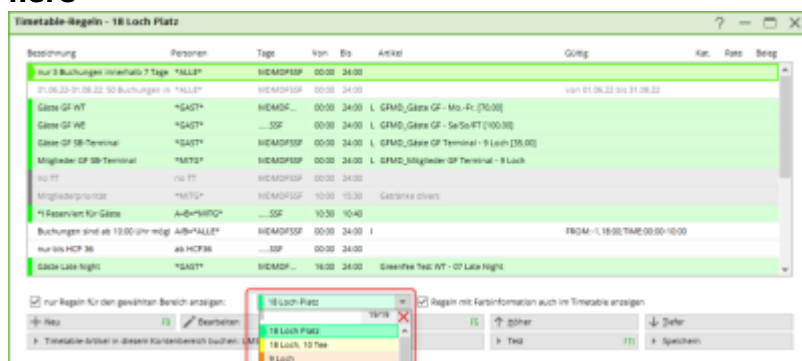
here

Timetable-Regeln - 18 Loch Platz

? — ☐ ✕

| Bezeichnung | Personen | Tage | Von | Bis | Artikel | Gültig | Kat. | Rate | Beleg |
|---|---|---|---|---|---|---|---|---|---|
| nur 3 Buchungen innerhalb 7 Tage | *ALLE* | MDMDFSSF | 00:00 | 24:00 | | | | | |
| 01.06.22-31.08.22: 50 Buchungen in | *ALLE* | MDMDFSSF | 00:00 | 24:00 | | von 01.06.22 bis 31.08.22 | | | |
| Gäste GF WT | *GAST* | MDMDF... | 00:00 | 24:00 | L GFMD_Gäste GF - Mo.-Fr. [70.00] | | | | |
| Gäste GF WE | *GAST* | .....SSF | 00:00 | 24:00 | L GFMD_Gäste GF - Sa/So/FT [100.00] | | | | |
| Gäste GF SB-Terminal | *GAST* | MDMDFSSF | 00:00 | 24:00 | L GFMD_Gäste GF Terminal - 9 Loch [35.00] | | | | |
| Mitglieder GF SB-Terminal | *MITG* | MDMDFSSF | 00:00 | 24:00 | L GFMD_Mitglieder GF Terminal - 9 Loch | | | | |
| no TT | no TT | MDMDFSSF | 00:00 | 24:00 | | | | | |
| Mitgliederpriorität | *MITG* | MDMDFSSF | 10:00 | 15:30 | Getränke divers | | | | |
| *1 Reserviert für Gäste | A-B+*MITG* | .....SSF | 10:30 | 10:40 | | | | | |
| Buchungen sind ab 10:00 Uhr mögl | A/B+*ALLE* | MDMDFSSF | 00:00 | 24:00 | I | FROM:-1,18:00;TIME:00:00-10:00 | | | |
| nur bis HCP 36 | ab HCP36 | .....SSF | 00:00 | 24:00 | | | | | |
| Gäste Late Night | *GAST* | MDMDF... | 16:00 | 24:00 | Greenfee Test WT - 07 Late Night | | | | |

☑ nur Regeln für den gewählten Bereich anzeigen: 18 Loch Platz ☑ Regeln mit Farbinformation auch im Timetable anzeigen

+ Neu F5 Bearbeiten F6 ↑ Höher ↓ Tiefer

▸ Timetable-Artikel in diesem Kundenbereich buchen: LMS ▸ Test F11 ▸ Speichern

19/19
18 Loch Platz
18 Loch, 10 Tee
9 Loch